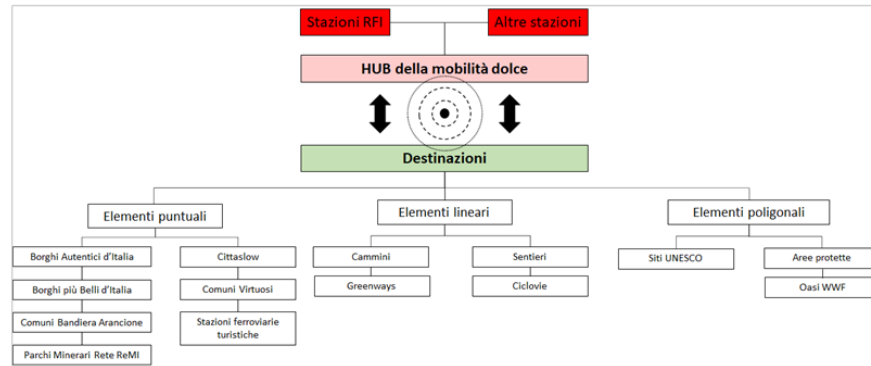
Stazioni RFI

Altre stazioni

HUB della mobilità dolce

Destinazioni

Elementi puntuali

Borghi Autentici d'Italia

Borghi più Belli d'Italia

Comuni Bandiera Arancione

Parchi Minerari Rete ReMI

Cittaslow

Comuni Virtuosi

Stazioni ferroviarie turistiche

Elementi lineari

Cammini

Greenways

Sentieri

Ciclovie

Elementi poligonali

Siti UNESCO

Aree protette

Oasi WWF